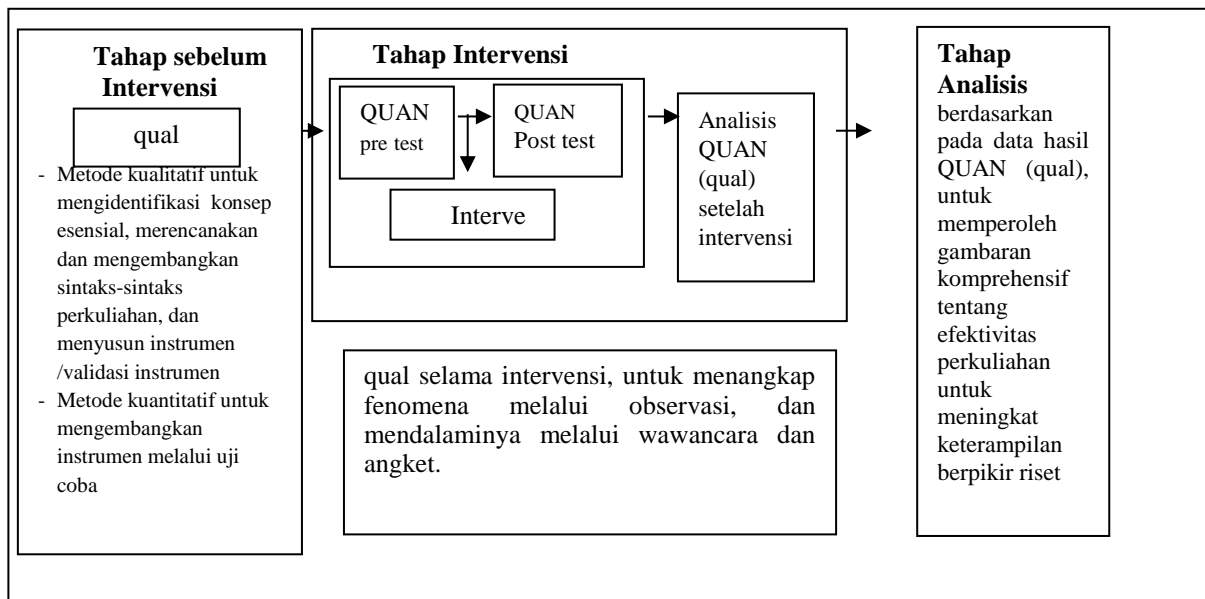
Tahap sebelum Intervensi

qual

- Metode kualitatif untuk mengidentifikasi konsep esensial, merencanakan dan mengembangkan sintaks-sintaks perkuliahan, dan menyusun instrumen /validasi instrumen
- Metode kuantitatif untuk mengembangkan instrumen melalui uji coba

Tahap Intervensi

QUAN pre test

QUAN Post test

Interve

Analisis QUAN (qual) setelah intervensi

qual selama intervensi, untuk menangkap fenomena melalui observasi, dan mendalaminya melalui wawancara dan angket.

Tahap Analisis berdasarkan pada data hasil QUAN (qual), untuk memperoleh gambaran komprehensif tentang efektivitas perkuliahan untuk meningkat keterampilan berpikir riset